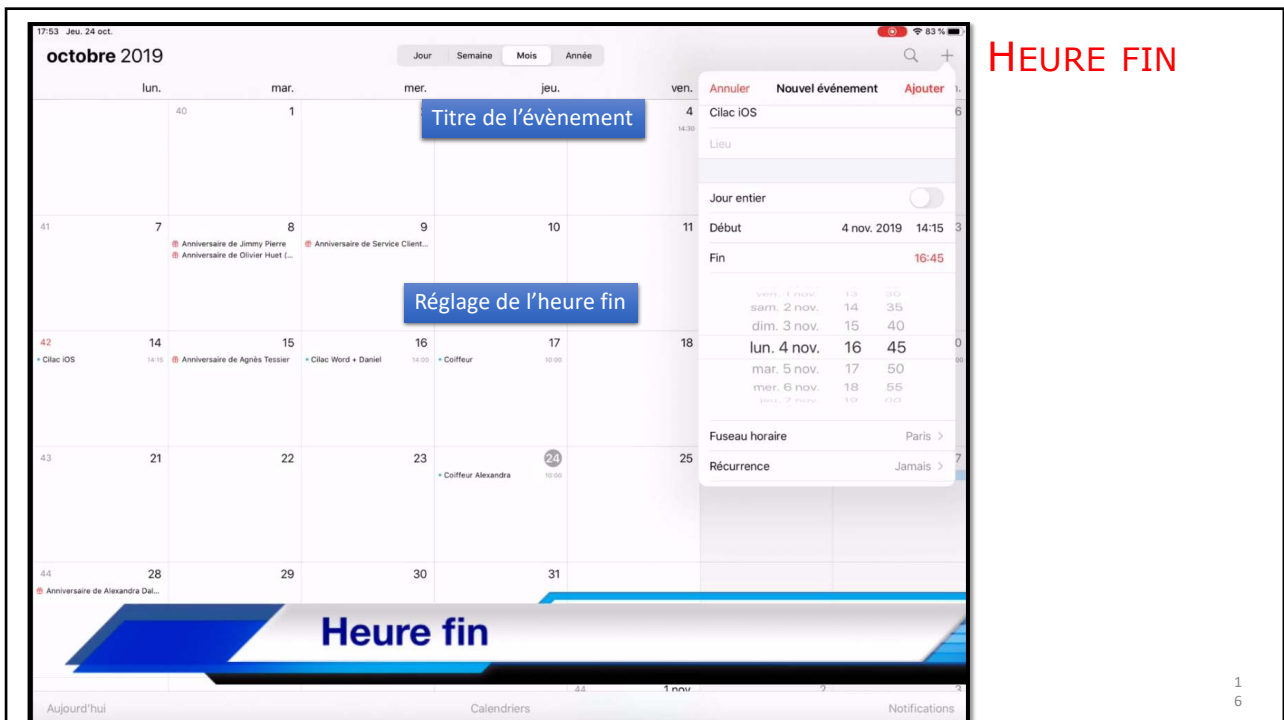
17:53 Jeu. 24 oct.

83 %

octobre 2019

Jour Semaine Mois Année

lun. mar. mer. jeu. ven.

Annuler Nouvel événement Ajouter

Cilac iOS

Lieu

Jour entier

Début 4 nov. 2019 14:15

Fin 16:45

ven. 1 nov. 13 30
sam. 2 nov. 14 35
dim. 3 nov. 15 40
lun. 4 nov. 16 45
mar. 5 nov. 17 50
mer. 6 nov. 18 55
jeu. 7 nov. 19 00

Fuseau horaire Paris >

Récurrence Jamais >

Titre de l'évènement

Réglage de l'heure fin

40 1 4 14:30

41 7 8 9 10 11

Anniversaire de Jimmy Pierre
Anniversaire de Olivier Huet (...
Anniversaire de Service Client...

42 14 15 16 17 18

Cilac iOS 14:15
Anniversaire de Agnès Tessier
Cilac Word + Daniel 14:00
Coiffeur 10:00

43 21 22 23 24 25

Coiffeur Alexandra 10:00

44 28 29 30 31

Anniversaire de Alexandra Dal...

44 1 nov.

Heure fin

Aujourd'hui Calendriers Notifications

HEURE FIN

16